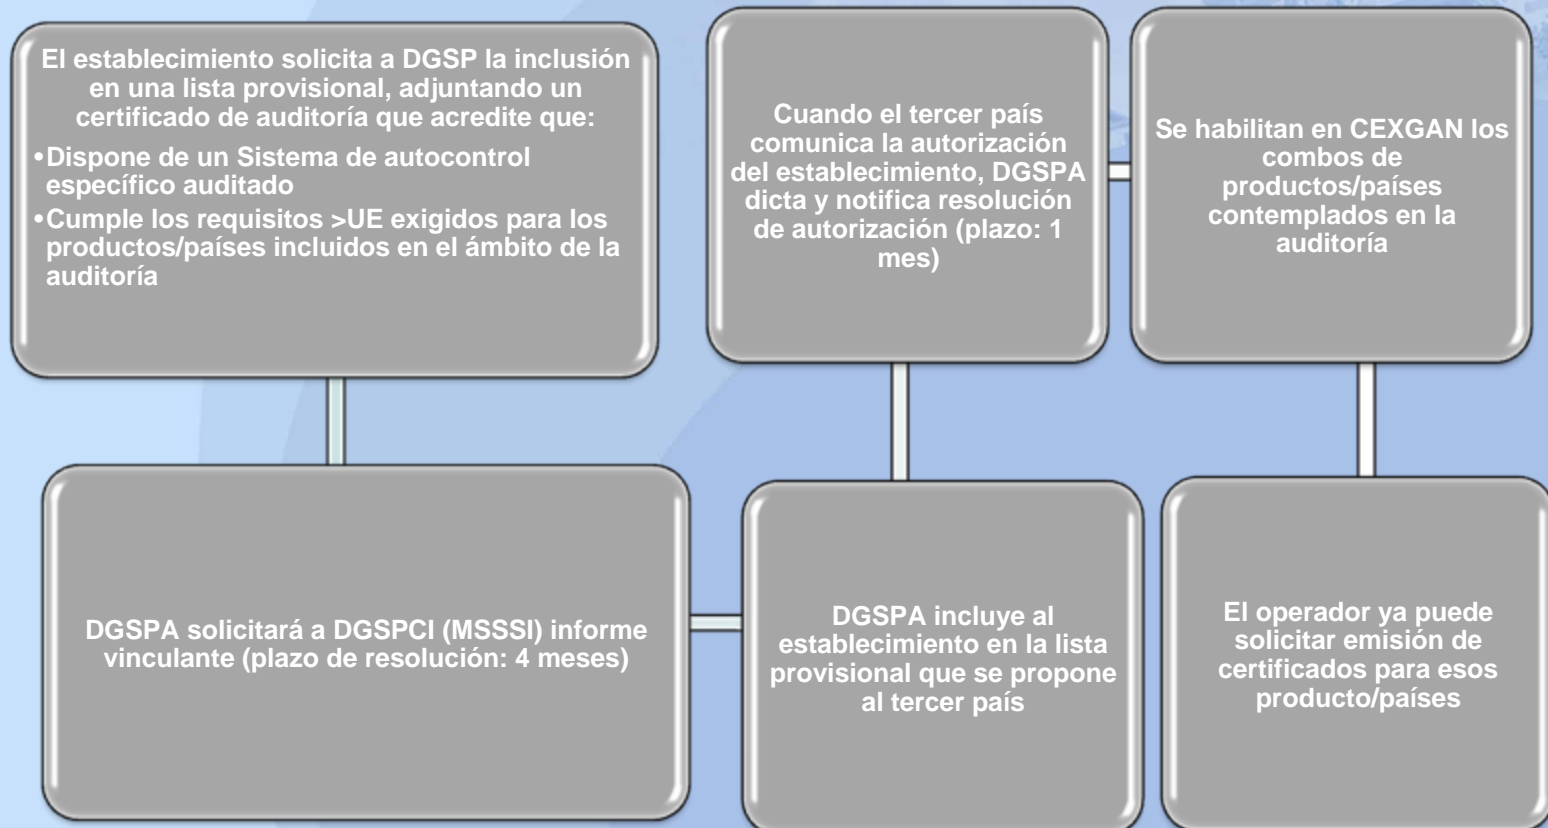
El establecimiento solicita a DGSP la inclusión en una lista provisional, adjuntando un certificado de auditoría que acredite que:

• Dispone de un Sistema de autocontrol específico auditado
• Cumple los requisitos >UE exigidos para los productos/países incluidos en el ámbito de la auditoría

DGSPA solicitará a DGSPCI (MSSSI) informe vinculante (plazo de resolución: 4 meses)

DGSPA incluye al establecimiento en la lista provisional que se propone al tercer país

Cuando el tercer país comunica la autorización del establecimiento, DGSPA dicta y notifica resolución de autorización (plazo: 1 mes)

Se habilitan en CEXGAN los combos de productos/países contemplados en la auditoría

El operador ya puede solicitar emisión de certificados para esos producto/países